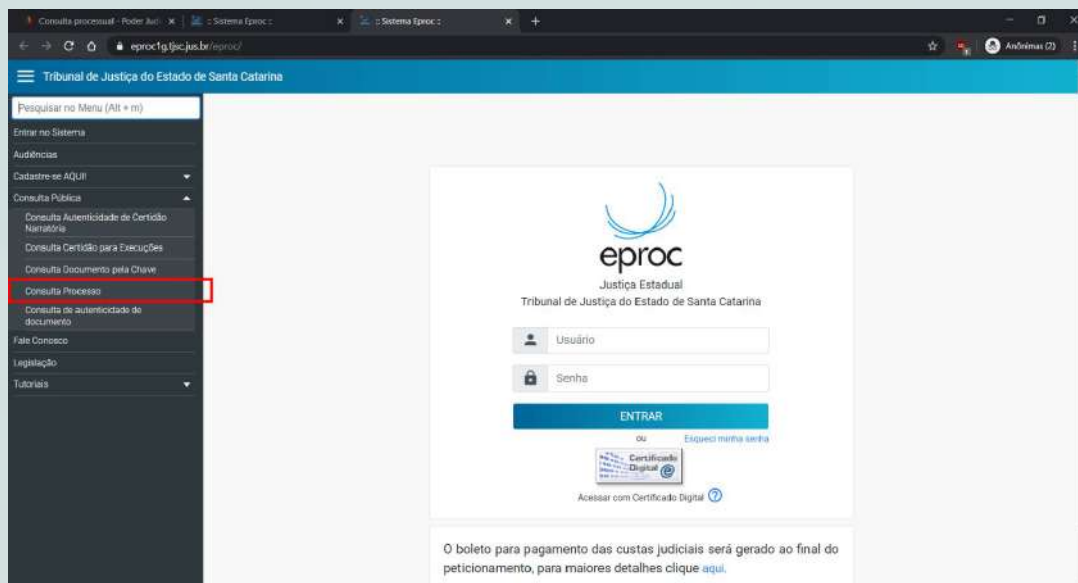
Consulta processual - Poder Jud ×
:: Sistema Eproc ::
×
:: Sistema Eproc ::
×
+
eproc1g.tjsc.jus.br/eproc/
Anônimas (2)

Tribunal de Justiça do Estado de Santa Catarina

Pesquisar no Menu (Alt + m)
Entrar no Sistema
Audiências
Cadastre-se AQUI!
Consulta Pública
Consulta Autenticidade de Certidão Narratória
Consulta Certidão para Execuções
Consulta Documento pela Chave
Consulta Processo
Consulta de autenticidade de documento
Fale Conosco
Legislação
Tutoriais

eproc
Justiça Estadual
Tribunal de Justiça do Estado de Santa Catarina

Usuário
Senha
ENTRAR
ou
Esqueci minha senha
Certificado Digital
Acessar com Certificado Digital

O boleto para pagamento das custas judiciais será gerado ao final do peticionamento, para maiores detalhes clique aqui.